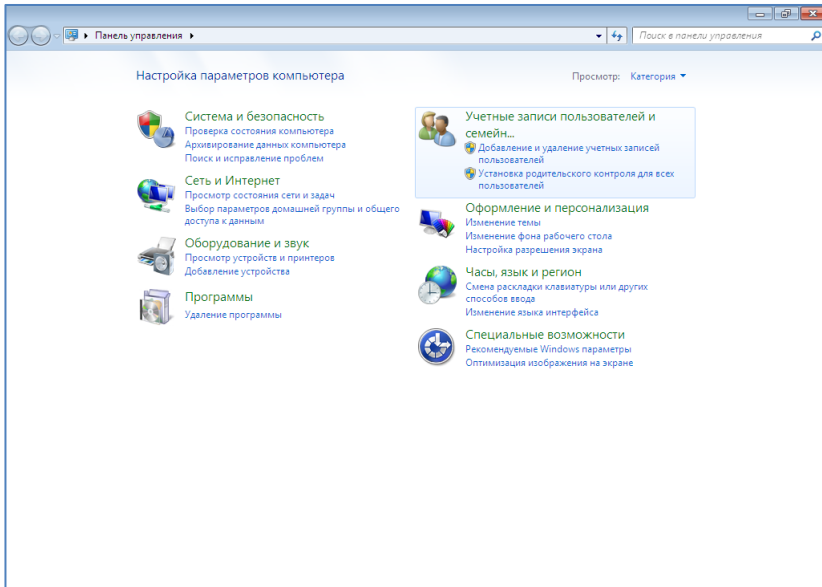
Панель управления ▸

Поиск в панели управления

Настройка параметров компьютера

Просмотр: Категория ▾

Система и безопасность
Проверка состояния компьютера
Архивирование данных компьютера
Поиск и исправление проблем

Сеть и Интернет
Просмотр состояния сети и задач
Выбор параметров домашней группы и общего доступа к данным

Оборудование и звук
Просмотр устройств и принтеров
Добавление устройства

Программы
Удаление программы

Учетные записи пользователей и семейн...
Добавление и удаление учетных записей пользователей
Установка родительского контроля для всех пользователей

Оформление и персонализация
Изменение темы
Изменение фона рабочего стола
Настройка разрешения экрана

Часы, язык и регион
Смена раскладки клавиатуры или других способов ввода
Изменение языка интерфейса

Специальные возможности
Рекомендуемые Windows параметры
Оптимизация изображения на экране